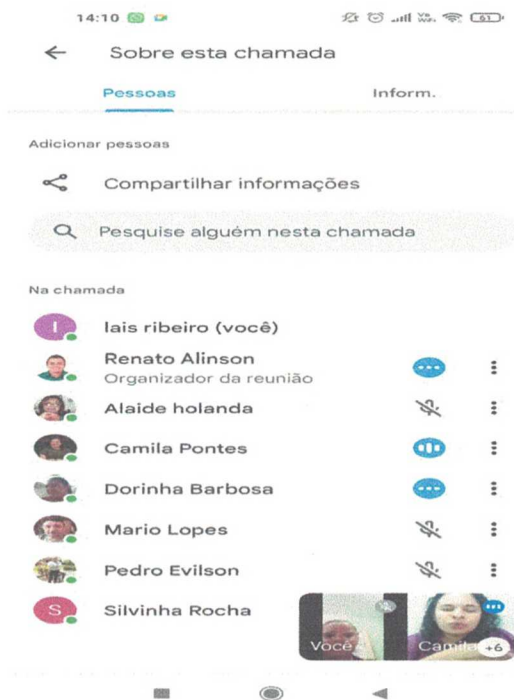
14:10

Sobre esta chamada

Pessoas

Inform.

Adicionar pessoas

Compartilhar informações

Pesquise alguém nesta chamada

Na chamada

I

lais ribeiro (você)

Renato Alinson
Organizador da reunião

Alaide holanda

Camila Pontes

Dorinha Barbosa

Mario Lopes

Pedro Evilson

S

Silvinha Rocha

Você

Camila

+6